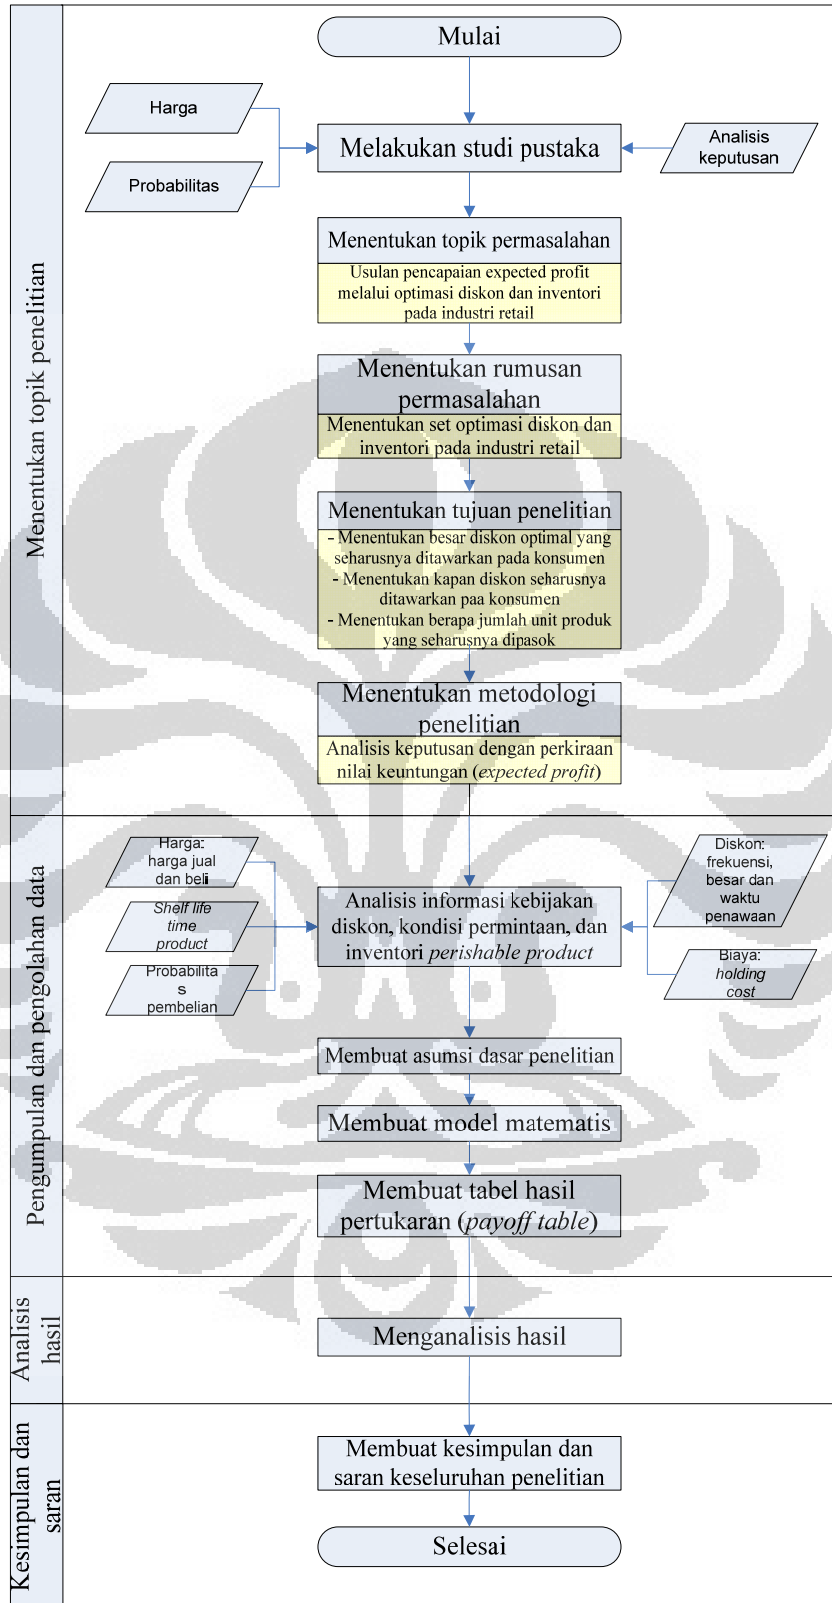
Menentukan topik penelitian

Mulai

Harga

Probabilitas

Melakukan studi pustaka

Analisis keputusan

Menentukan topik permasalahan

Usulan pencapaian expected profit melalui optimasi diskon dan inventori pada industri retail

Menentukan rumusan permasalahan

Menentukan set optimasi diskon dan inventori pada industri retail

Menentukan tujuan penelitian

- Menentukan besar diskon optimal yang seharusnya ditawarkan pada konsumen
- Menentukan kapan diskon seharusnya ditawarkan paa konsumen
- Menentukan berapa jumlah unit produk yang seharusnya dipasok

Menentukan metodologi penelitian

Analisis keputusan dengan perkiraan nilai keuntungan (*expected profit*)

Pengumpulan dan pengolahan data

Harga: harga jual dan beli

*Shelf life time product*

Probabilitas pembelian

Analisis informasi kebijakan diskon, kondisi permintaan, dan inventori *perishable product*

Diskon: frekuensi, besar dan waktu penawaan

Biaya: *holding cost*

Membuat asumsi dasar penelitian

Membuat model matematis

Membuat tabel hasil pertukaran (*payoff table*)

Analisis hasil

Menganalisis hasil

Kesimpulan dan saran

Membuat kesimpulan dan saran keseluruhan penelitian

Selesai